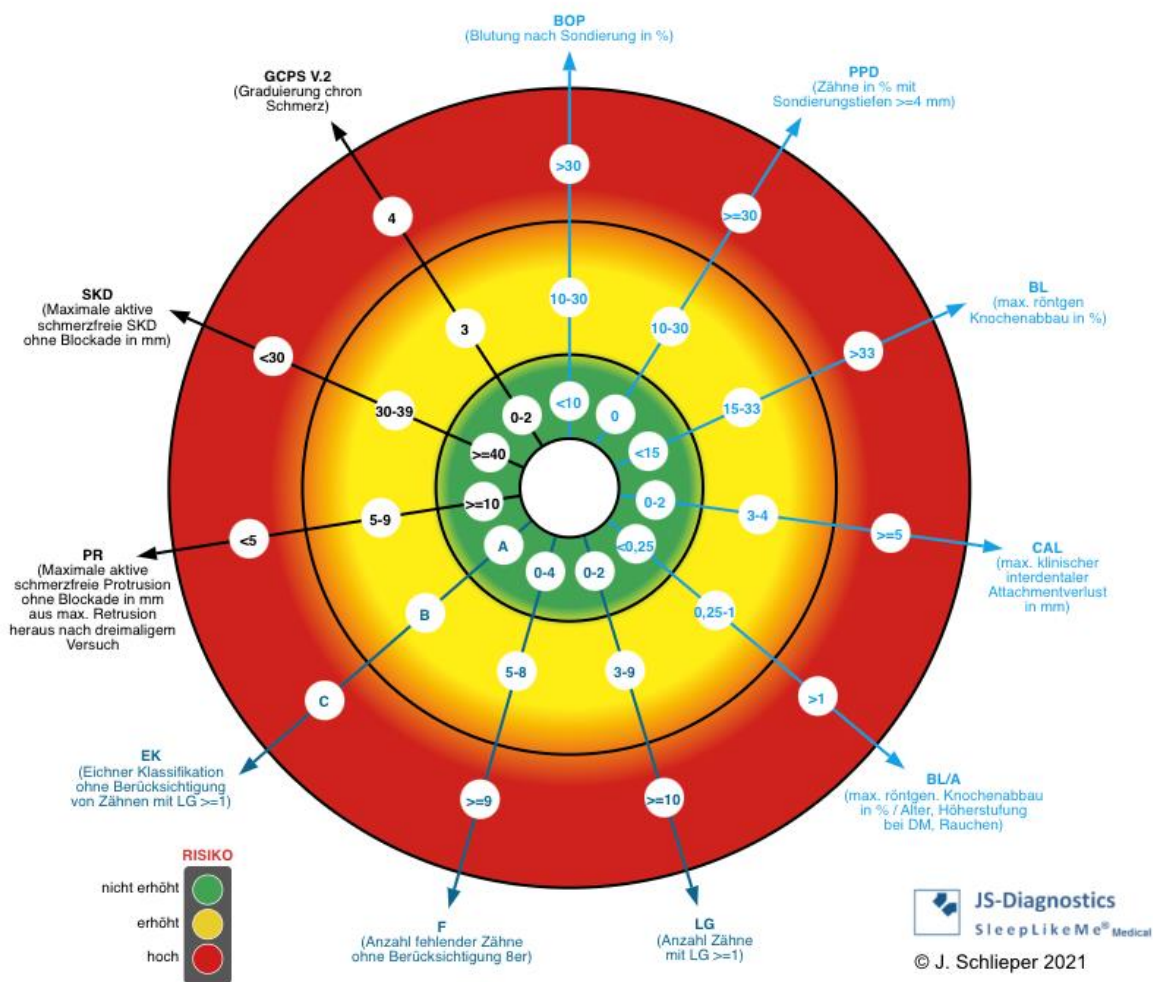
BOP
(Blutung nach Sondierung in %)

PPD
(Zähne in % mit Sondierungstiefen >=4 mm)

BL
(max. röntgen Knochenabbau in %)

CAL
(max. klinischer interdentaler Attachmentverlust in mm)

BL/A
(max. röntgen. Knochenabbau in % / Alter, Höherstufung bei DM, Rauchen)

LG
(Anzahl Zähne mit LG >=1)

F
(Anzahl fehlender Zähne ohne Berücksichtigung 8er)

EK
(Eichner Klassifikation ohne Berücksichtigung von Zähnen mit LG >=1)

PR
(Maximale aktive schmerzfreie Protrusion ohne Blockade in mm aus max. Retrusion heraus nach dreimaligem Versuch

SKD
(Maximale aktive schmerzfreie SKD ohne Blockade in mm)

GCPS V.2
(Graduierung chron Schmerz)

>30
10-30
<10
>=30
10-30
0
>33
15-33
<15
>=5
3-4
0-2
>1
0,25-1
<0,25
>=10
3-9
0-2
>=9
5-8
0-4
C
B
A
<5
5-9
>=10
<30
30-39
>=40
4
3
0-2

RISIKO
nicht erhöht
erhöht
hoch

JS-Diagnostics
SleepLikeMe® Medical
© J. Schlieper 2021